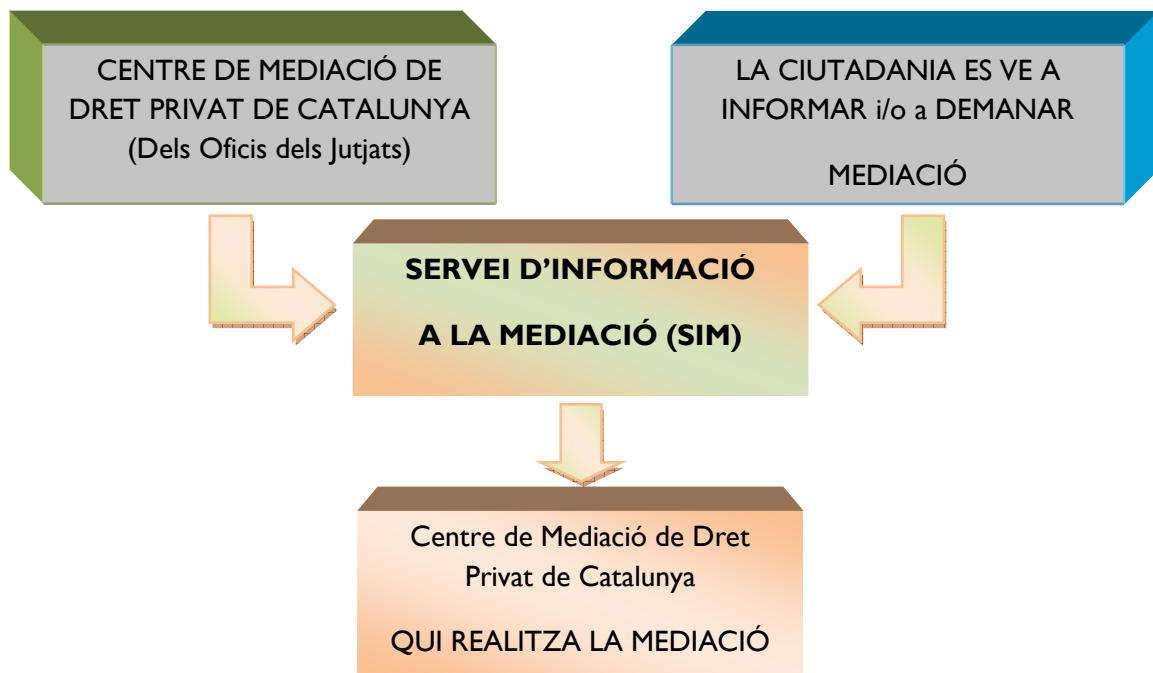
CENTRE DE MEDIACIÓ DE DRET PRIVAT DE CATALUNYA (Dels Oficis dels Jutjats)

LA CIUTADANIA ES VE A INFORMAR i/o a DEMANAR

MEDIACIÓ

SERVEI D'INFORMACIÓ

A LA MEDIACIÓ (SIM)

Centre de Mediació de Dret Privat de Catalunya

QUI REALITZA LA MEDIACIÓ